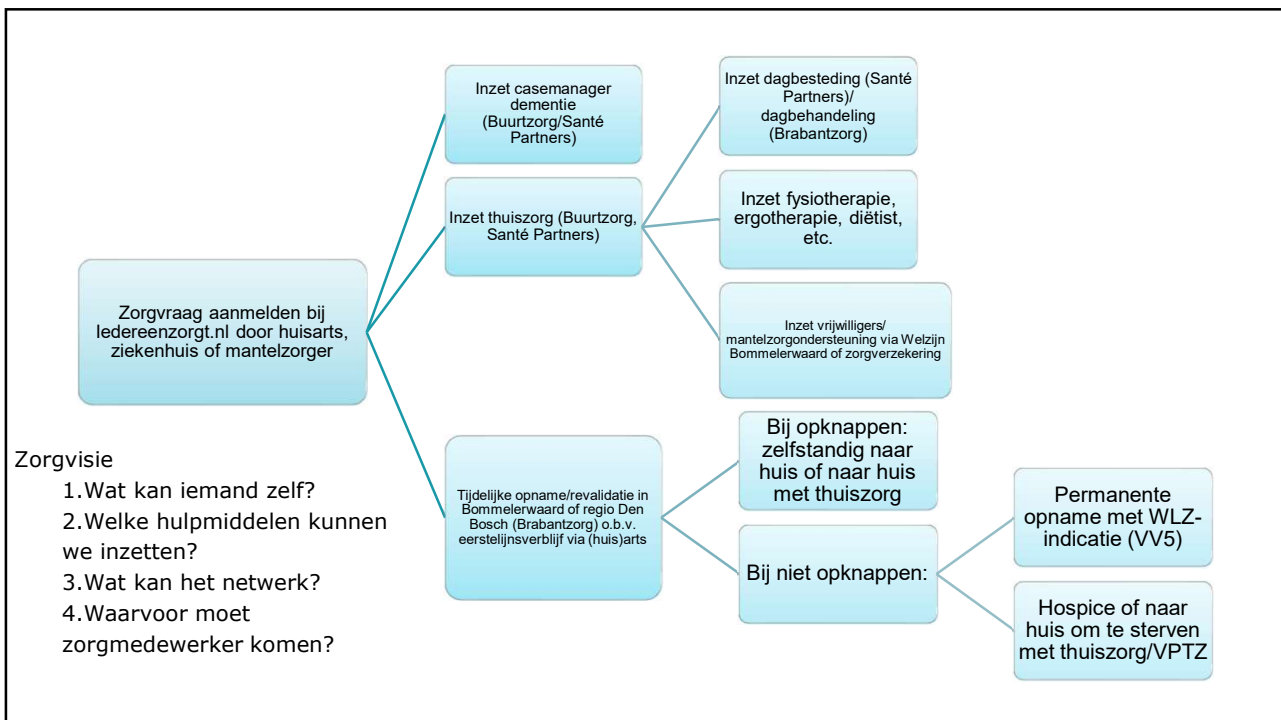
Zorgvraag aanmelden bij Iedereenzorgt.nl door huisarts, ziekenhuis of mantelzorger

Inzet casemanager dementie (Buurtzorg/Santé Partners)

Inzet thuiszorg (Buurtzorg, Santé Partners)

Inzet dagbesteding (Santé Partners)/ dagbehandeling (Brabantzorg)

Inzet fysiotherapie, ergotherapie, diëtist, etc.

Inzet vrijwilligers/ mantelzorgondersteuning via Welzijn Bommelerwaard of zorgverzekering

Tijdelijke opname/revalidatie in Bommelerwaard of regio Den Bosch (Brabantzorg) o.b.v. eerstelijnsverblijf via (huis)arts

Bij opknappen: zelfstandig naar huis of naar huis met thuiszorg

Bij niet opknappen:

Permanente opname met WLZ-indicatie (VV5)

Hospice of naar huis om te sterven met thuiszorg/VPTZ

Zorgvisie
1.Wat kan iemand zelf?
2.Welke hulpmiddelen kunnen we inzetten?
3.Wat kan het netwerk?
4.Waarvoor moet zorgmedewerker komen?